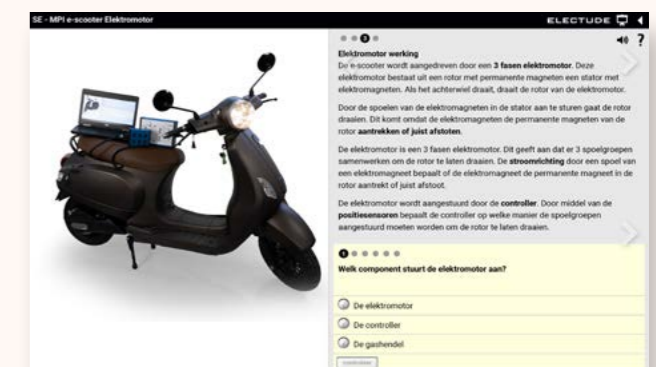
SE - MPI e-scooter Elektromotor

ELECTUDE

Elektromotor werking

De e-scooter wordt aangedreven door een **3 fasen elektromotor**. Deze elektromotor bestaat uit een rotor met permanente magneten een stator met elektromagneten. Als het achterwiel draait, draait de rotor van de elektromotor.

Door de spoelen van de elektromagneten in de stator aan te sturen gaat de rotor draaien. Dit komt omdat de elektromagneten de permanente magneten van de rotor **aantrekken of juist afstoten**.

De elektromotor is een 3 fasen elektromotor. Dit geeft aan dat er 3 spoelgroepen samenwerken om de rotor te laten draaien. De **stroomrichting** door een spoel van een elektromagneet bepaalt of de elektromagneet de permanente magneet in de rotor aantrekt of juist afstoot.

De elektromotor wordt aangestuurd door de **controller**. Door middel van de **positiesensoren** bepaalt de controller op welke manier de spoelgroepen aangestuurd moeten worden om de rotor te laten draaien.

**Welk component stuurt de elektromotor aan?**

De elektromotor

De controller

De gashendel

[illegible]